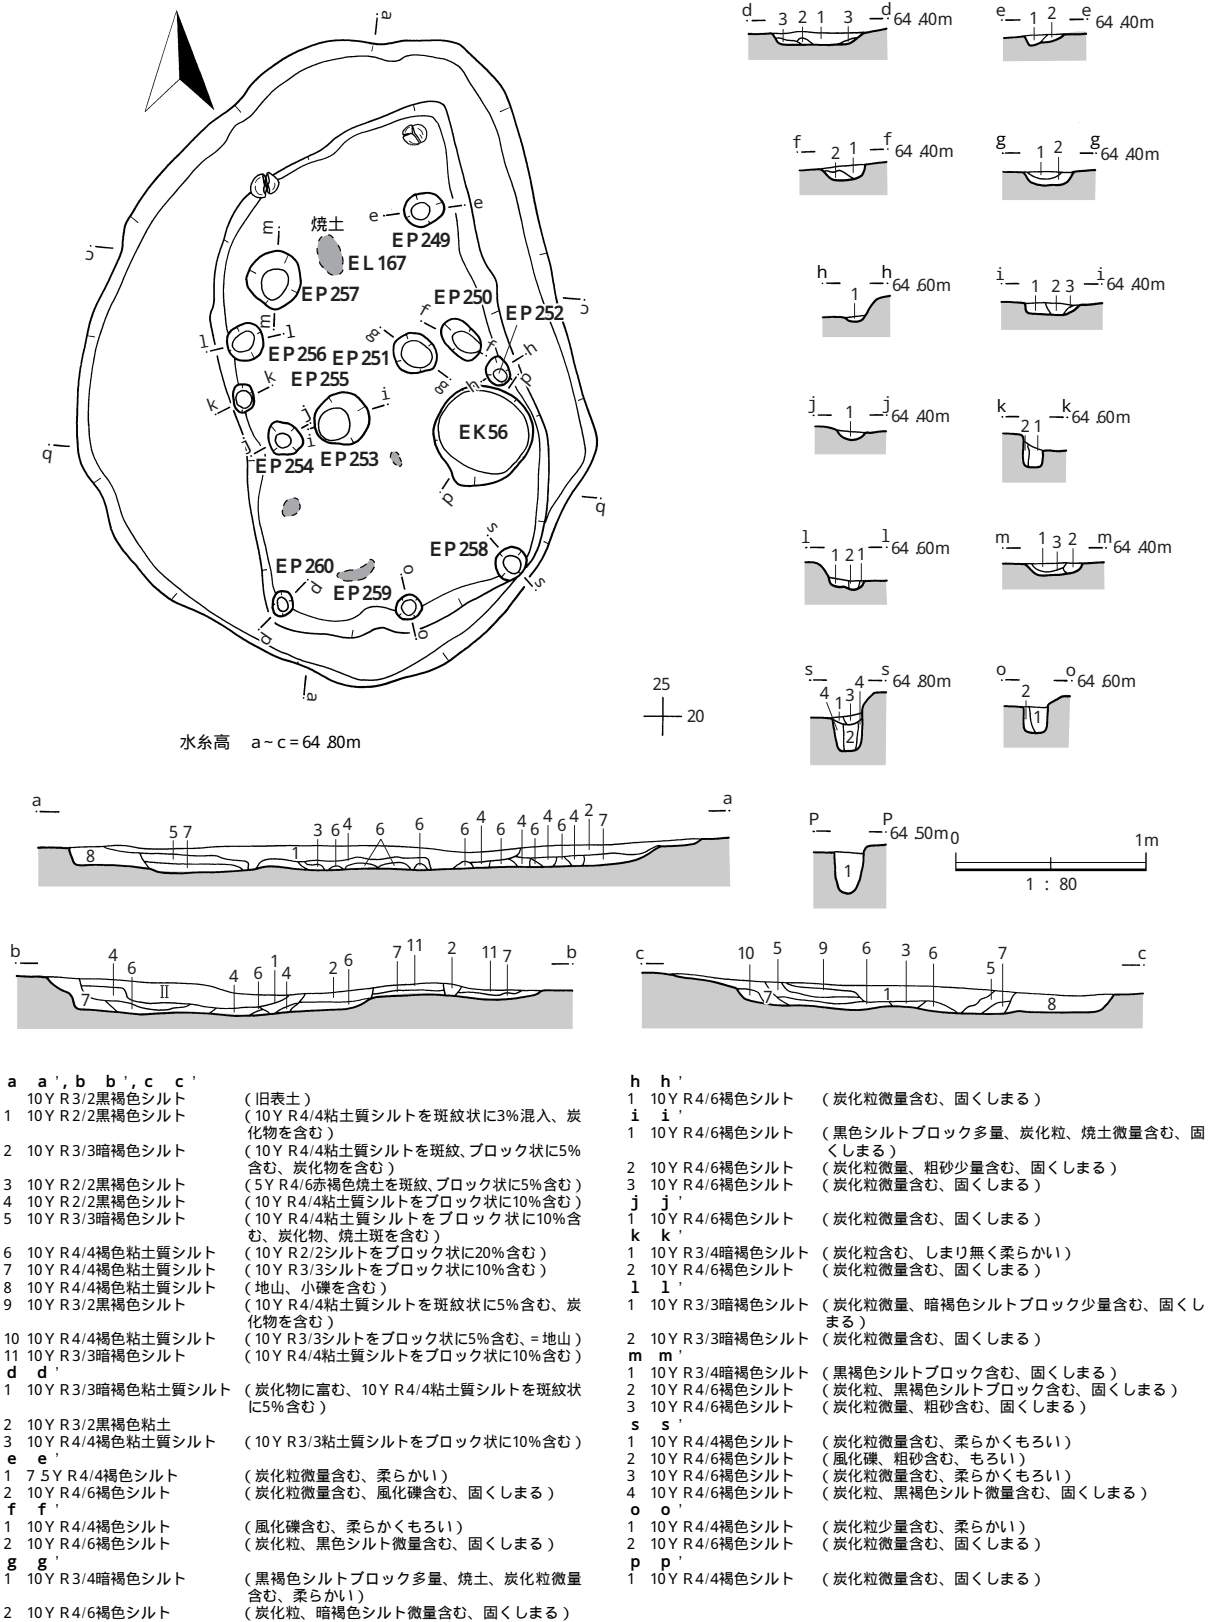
a

a

焼土
EP249
EL167
EP257
EP250
EP252
EP256 EP251
EP255
EK56
EP254 EP253
EP258
EP260
EP259

25
20

水糸高 a ~ c = 64 .80m

d 3 2 1 3 d 64 .40m
e 1 2 e 64 .40m
f 2 1 f 64 .40m
g 1 2 g 64 .40m
h 1 h 64 .60m
i 1 2 3 i 64 .40m
j 1 j 64 .40m
k 2 1 k 64 .60m
l 1 2 1 l 64 .60m
m 1 3 2 m 64 .40m
s 4 1 3 4 2 s 64 .80m
o 2 1 o 64 .60m
P 1 P 64 .50m

0 1m
1 : 80

a 5 7 3 6 4 6 6 6 4 6 4 6 4 2 7 a
8 1

b 4 6 II 4 6 1 4 2 6 7 11 2 11 7 b
7

c 10 5 9 6 3 6 7 c
7 1 5 8

a a', b b', c c'
10Y R3/2黒褐色シルト (旧表土)
1 10Y R2/2黒褐色シルト (10Y R4/4粘土質シルトを斑紋状に3%混入、炭化物を含む)
2 10Y R3/3暗褐色シルト (10Y R4/4粘土質シルトを斑紋、ブロック状に5%含む、炭化物を含む)
3 10Y R2/2黒褐色シルト (5Y R4/6赤褐色焼土を斑紋、ブロック状に5%含む)
4 10Y R2/2黒褐色シルト (10Y R4/4粘土質シルトをブロック状に10%含む)
5 10Y R3/3暗褐色シルト (10Y R4/4粘土質シルトをブロック状に10%含む、炭化物、焼土斑を含む)
6 10Y R4/4褐色粘土質シルト (10Y R2/2シルトをブロック状に20%含む)
7 10Y R4/4褐色粘土質シルト (10Y R3/3シルトをブロック状に10%含む)
8 10Y R4/4褐色粘土質シルト (地山、小礫を含む)
9 10Y R3/2黒褐色シルト (10Y R4/4粘土質シルトを斑紋状に5%含む、炭化物を含む)
10 10Y R4/4褐色粘土質シルト (10Y R3/3シルトをブロック状に5%含む、= 地山)
11 10Y R3/3暗褐色シルト (10Y R4/4粘土質シルトをブロック状に10%含む)
d d'
1 10Y R3/3暗褐色粘土質シルト (炭化物に富む、10Y R4/4粘土質シルトを斑紋状に5%含む)
2 10Y R3/2黒褐色粘土
3 10Y R4/4褐色粘土質シルト (10Y R3/3粘土質シルトをブロック状に10%含む)
e e'
1 7.5Y R4/4褐色シルト (炭化粒微量含む、柔らかい)
2 10Y R4/6褐色シルト (炭化粒微量含む、風化礫含む、固くしまる)
f f'
1 10Y R4/4褐色シルト (風化礫含む、柔らかくもろい)
2 10Y R4/6褐色シルト (炭化粒、黒色シルト微量含む、固くしまる)
g g'
1 10Y R3/4暗褐色シルト (黒褐色シルトブロック多量、焼土、炭化粒微量含む、柔らかい)
2 10Y R4/6褐色シルト (炭化粒、暗褐色シルト微量含む、固くしまる)

h h'
1 10Y R4/6褐色シルト (炭化粒微量含む、固くしまる)
i i'
1 10Y R4/6褐色シルト (黒色シルトブロック多量、炭化粒、焼土微量含む、固くしまる)
2 10Y R4/6褐色シルト (炭化粒微量、粗砂少量含む、固くしまる)
3 10Y R4/6褐色シルト (炭化粒微量含む、固くしまる)
j j'
1 10Y R4/6褐色シルト (炭化粒微量含む、固くしまる)
k k'
1 10Y R3/4暗褐色シルト (炭化粒含む、しまり無く柔らかい)
2 10Y R4/6褐色シルト (炭化粒微量含む、固くしまる)
l l'
1 10Y R3/3暗褐色シルト (炭化粒微量、暗褐色シルトブロック少量含む、固くしまる)
2 10Y R3/3暗褐色シルト (炭化粒微量含む、固くしまる)
m m'
1 10Y R3/4暗褐色シルト (黒褐色シルトブロック含む、固くしまる)
2 10Y R4/6褐色シルト (炭化粒、黒褐色シルトブロック含む、固くしまる)
3 10Y R4/6褐色シルト (炭化粒微量、粗砂含む、固くしまる)
s s'
1 10Y R4/4褐色シルト (炭化粒微量含む、柔らかくもろい)
2 10Y R4/6褐色シルト (風化礫、粗砂含む、もろい)
3 10Y R4/6褐色シルト (炭化粒微量含む、柔らかくもろい)
4 10Y R4/6褐色シルト (炭化粒、黒褐色シルト微量含む、固くしまる)
o o'
1 10Y R4/4褐色シルト (炭化粒少量含む、柔らかい)
2 10Y R4/6褐色シルト (炭化粒微量含む、固くしまる)
p p'
1 10Y R4/4褐色シルト (炭化粒微量含む、固くしまる)